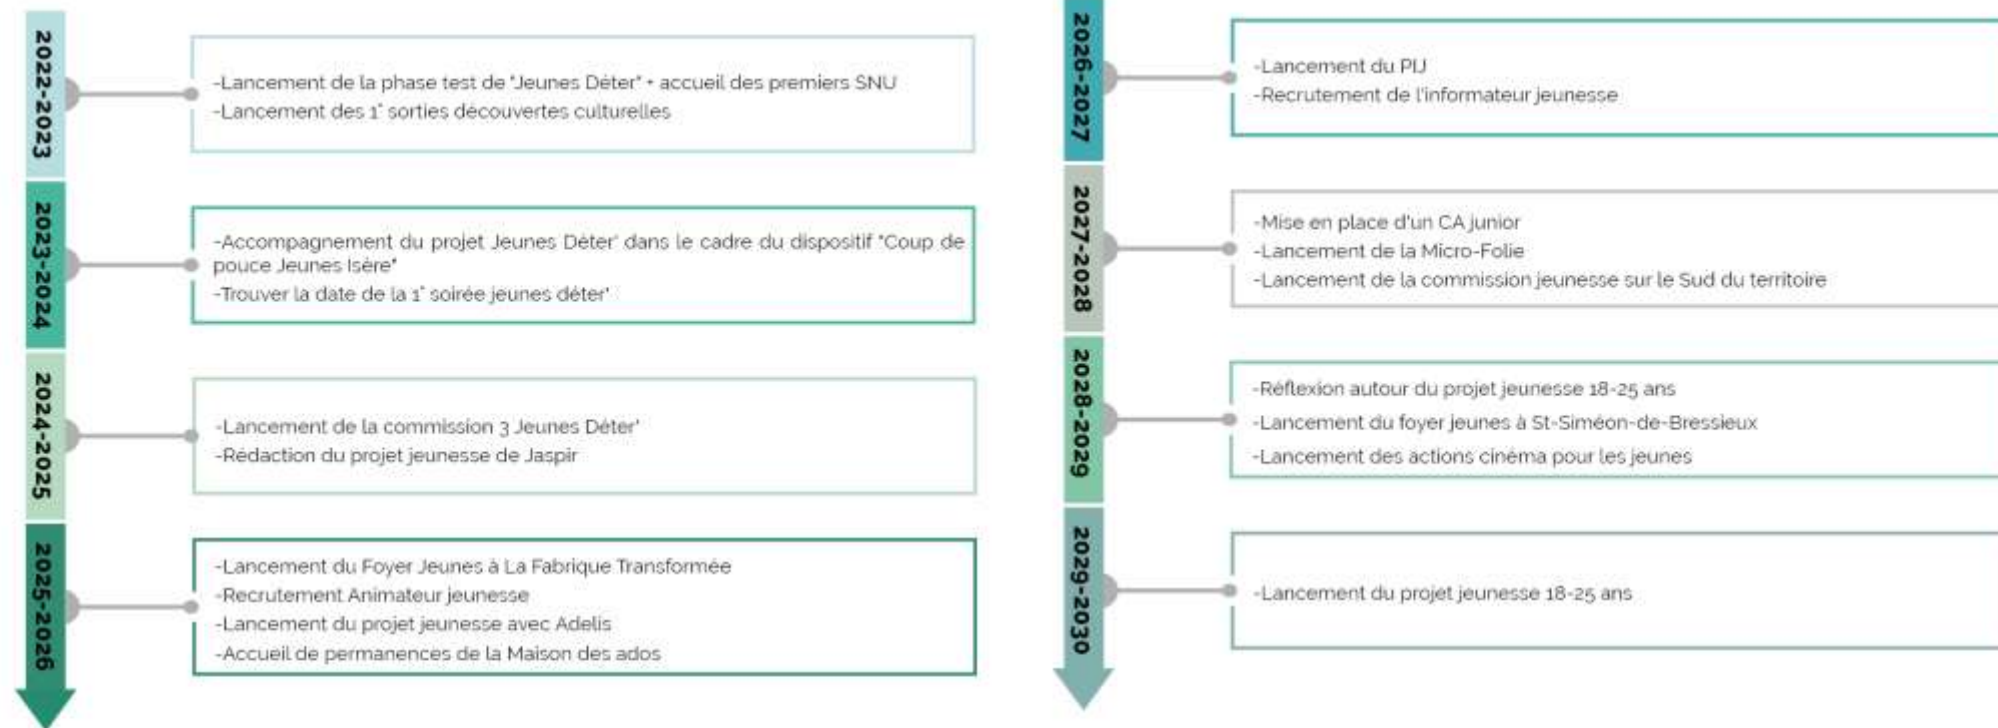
2022-2023

-Lancement de la phase test de "Jeunes Déter" + accueil des premiers SNU
-Lancement des 1° sorties découvertes culturelles

2023-2024

-Accompagnement du projet Jeunes Déter' dans le cadre du dispositif "Coup de pouce Jeunes Isère"
-Trouver la date de la 1° soirée jeunes déter'

2024-2025

-Lancement de la commission 3 Jeunes Déter'
-Rédaction du projet jeunesse de Jaspir

2025-2026

-Lancement du Foyer Jeunes à La Fabrique Transformée
-Recrutement Animateur jeunesse
-Lancement du projet jeunesse avec Adelis
-Accueil de permanences de la Maison des ados

2026-2027

-Lancement du PIJ
-Recrutement de l'informateur jeunesse

2027-2028

-Mise en place d'un CA junior
-Lancement de la Micro-Folie
-Lancement de la commission jeunesse sur le Sud du territoire

2028-2029

-Réflexion autour du projet jeunesse 18-25 ans
-Lancement du foyer jeunes à St-Siméon-de-Bressieux
-Lancement des actions cinéma pour les jeunes

2029-2030

-Lancement du projet jeunesse 18-25 ans